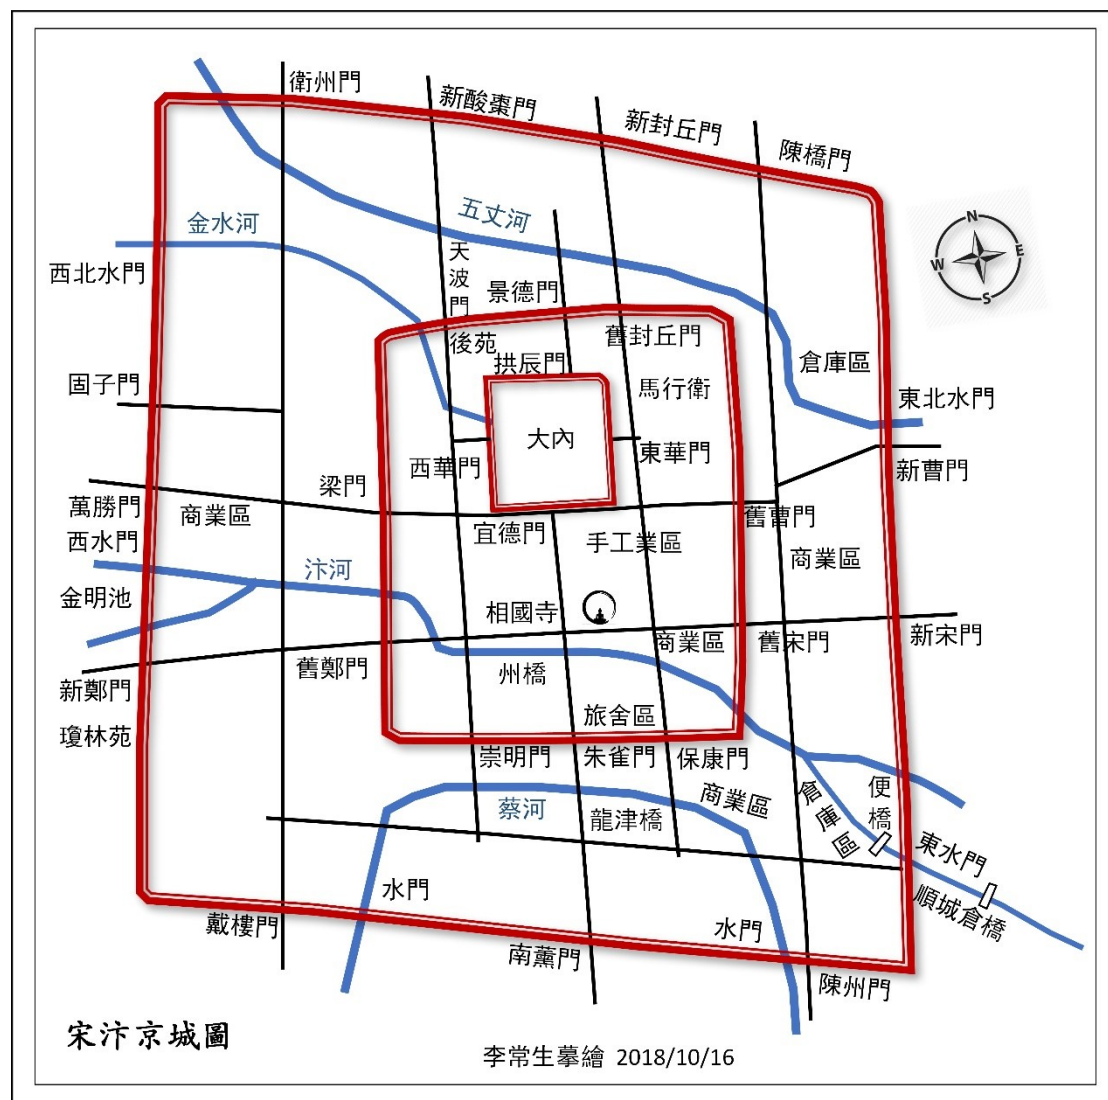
衛州門
新酸棗門
新封丘門
陳橋門
五丈河
金水河
N
W
E
S
西北水門
天波門
景德門
後苑
舊封丘門
倉庫區
拱辰門
馬行衛
固子門
東北水門
大內
西華門
東華門
新曹門
梁門
萬勝門
商業區
舊曹門
西水門
宜德門
手工業區
商業區
汴河
金明池
相國寺
商業區
舊宋門
新宋門
舊鄭門
新鄭門
州橋
瓊林苑
旅舍區
崇明門
朱雀門
保康門
便橋
蔡河
商業區
倉庫區
龍津橋
東水門
水門
順城倉橋
戴樓門
水門
南薰門
陳州門
宋汴京城圖
李常生摹繪 2018/10/16